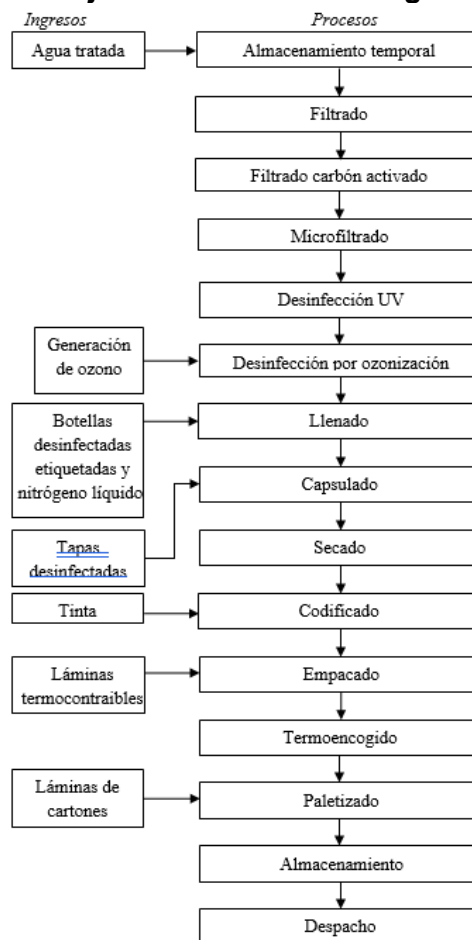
Ingresos

Procesos

Agua tratada

Almacenamiento temporal

Filtrado

Filtrado carbón activado

Microfiltrado

Desinfección UV

Generación de ozono

Desinfección por ozonización

Botellas desinfectadas etiquetadas y nitrógeno líquido

Llenado

Capsulado

Tapas desinfectadas

Secado

Tinta

Codificado

Láminas termocontraibles

Empacado

Termoencogido

Láminas de cartones

Paletizado

Almacenamiento

Despacho